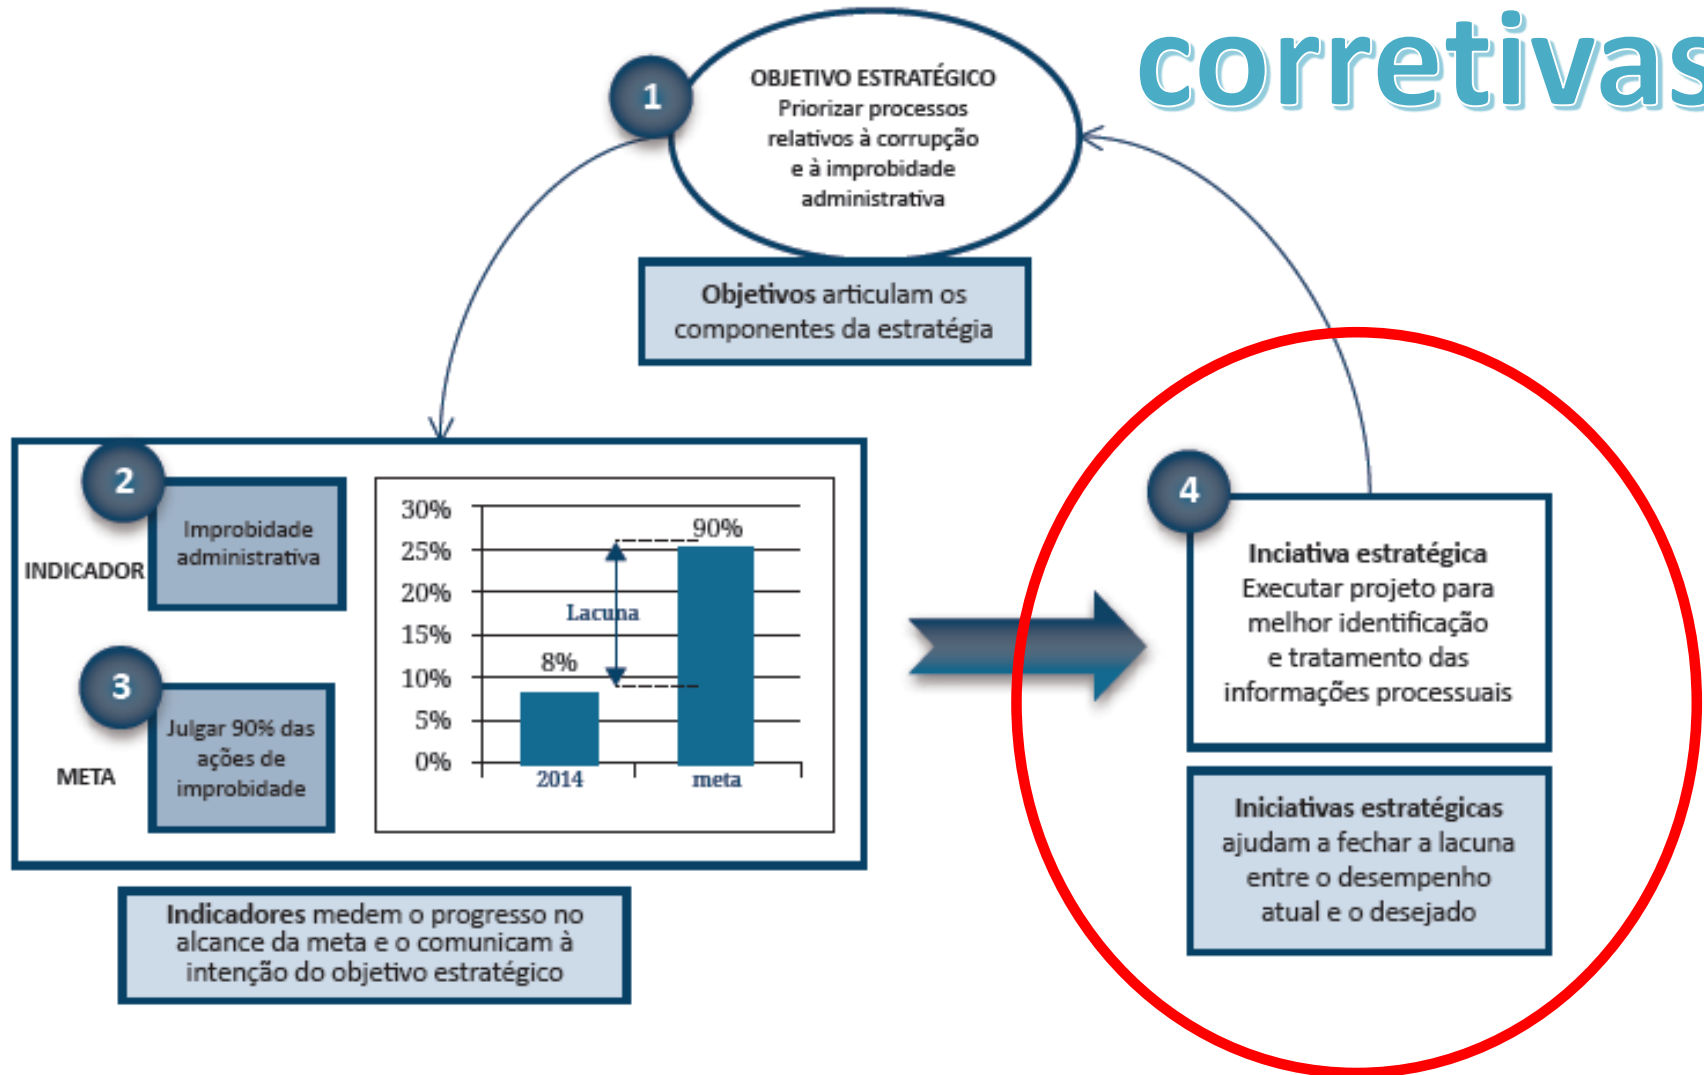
corretivas

1

OBJETIVO ESTRATÉGICO
Priorizar processos relativos à corrupção e à improbidade administrativa

Objetivos articulam os componentes da estratégia

2

INDICADOR

Improbidade administrativa

3

META

Julgar 90% das ações de improbidade

30%
25%
20%
15%
10%
5%
0%

90%

Lacuna

8%

2014

meta

Indicadores medem o progresso no alcance da meta e o comunicam à intenção do objetivo estratégico

4

Inciativa estratégica
Executar projeto para melhor identificação e tratamento das informações processuais

Iniciativas estratégicas ajudam a fechar a lacuna entre o desempenho atual e o desejado